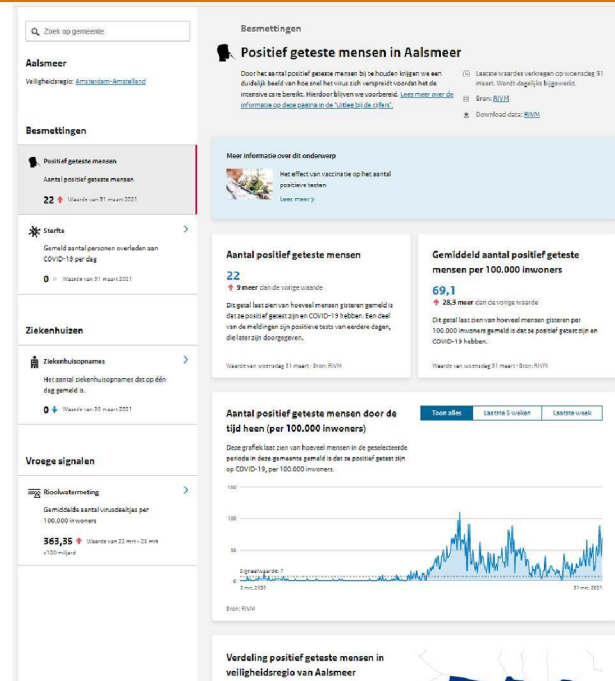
Zoek op gemeente

Aalsmeer

Veiligheidsregio: Amsterdam-Amstelland

Besmettingen

Positief geteste mensen

Aantal positief geteste mensen

22 Waarde van 31 maart 2021

Sterfte

Gemeld aantal personen overleden aan COVID-19 per dag

0 Waarde van 31 maart 2021

Ziekenhuizen

Ziekenhuisopnames

Het aantal ziekenhuisopnames dat op één dag gemeld is.

0 Waarde van 30 maart 2021

Vroege signalen

Rioolwatermeting

Gemiddelde aantal virusdeeltjes per 100.000 inwoners

363,35 Waarde van 22 mrt - 28 mrt

x100 miljard

Besmettingen

Positief geteste mensen in Aalsmeer

Door het aantal positief geteste mensen bij te houden krijgen we een duidelijk beeld van hoe snel het virus zich verspreidt voordat het de intensive care bereikt. Hierdoor blijven we voorbereid. Lees meer over de informatie op deze pagina in de 'Uitleg bij de cijfers'.

Laatste waardes verkregen op woensdag 31 maart. Wordt dagelijks bijgewerkt.

Bron: RIVM

Download data: RIVM

Meer informatie over dit onderwerp

Het effect van vaccinatie op het aantal positieve testen

Lees meer >

Aantal positief geteste mensen

22

9 meer dan de vorige waarde

Dit getal laat zien hoeveel mensen gisteren gemeld is dat ze positief getest zijn en COVID-19 hebben. Een deel van de meldingen zijn positieve tests van eerdere dagen, die later zijn doorgegeven.

Waarde van woensdag 31 maart · Bron: RIVM

Gemiddeld aantal positief geteste mensen per 100.000 inwoners

69,1

28,3 meer dan de vorige waarde

Dit getal laat zien hoeveel mensen gisteren per 100.000 inwoners gemeld is dat ze positief getest zijn en COVID-19 hebben.

Waarde van woensdag 31 maart · Bron: RIVM

Aantal positief geteste mensen door de tijd heen (per 100.000 inwoners)

Toon alles | Laatste 5 weken | Laatste week

Deze grafiek laat zien van hoeveel mensen in de geselecteerde periode in deze gemeente gemeld is dat ze positief getest zijn op COVID-19, per 100.000 inwoners.

150

100

50

Signaalwaarde: 7

0

2 mrt 2020

31 mrt 2021

Bron: RIVM

Verdeling positief geteste mensen in veiligheidsregio van Aalsmeer